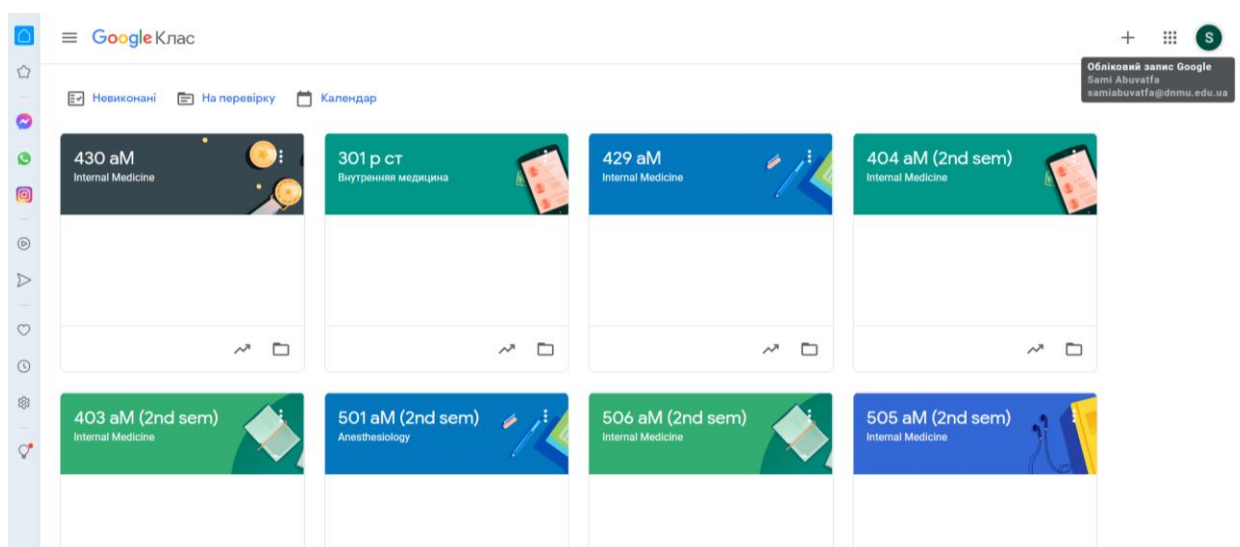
Google Клас

S

Обліковий запис Google
Sami Abuvatfa
samiabuvatfa@dnmu.edu.ua

Невиконані
На перевірку
Календар

430 aM
Internal Medicine

301 р ст
Внутренняя медицина

429 aM
Internal Medicine

404 aM (2nd sem)
Internal Medicine

403 aM (2nd sem)
Internal Medicine

501 aM (2nd sem)
Anesthesiology

506 aM (2nd sem)
Internal Medicine

505 aM (2nd sem)
Internal Medicine